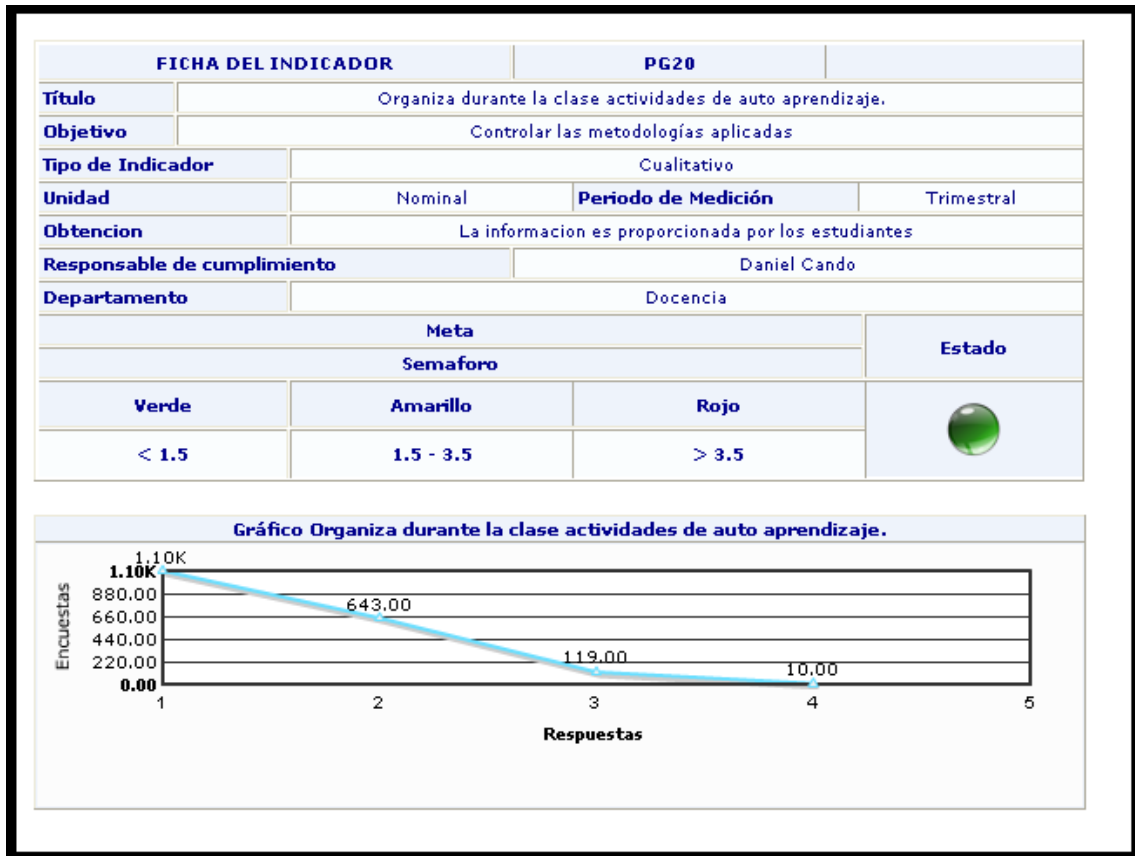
| FICHA DEL INDICADOR | PG20 | |
|---|---|---|

| Título | Organiza durante la clase actividades de auto aprendizaje. |
|---|---|
| Objetivo | Controlar las metodologías aplicadas |
| Tipo de Indicador | Cualitativo |

| Unidad | Nominal | Periodo de Medición | Trimestral |
|---|---|---|---|
| Obtencion | La informacion es proporcionada por los estudiantes | | |
| Responsable de cumplimiento | Daniel Cando | | |
| Departamento | Docencia | | |

| Meta | | | Estado |
|---|---|---|---|
| Semaforo | | | |
| Verde | Amarillo | Rojo | |
| $< 1.5$ | 1.5 - 3.5 | $> 3.5$ | |

Gráfico Organiza durante la clase actividades de auto aprendizaje.

1.10K
1.10K
880.00
660.00
440.00
220.00
0.00
Encuestas
643.00
119.00
10.00
1
2
3
4
5
Respuestas